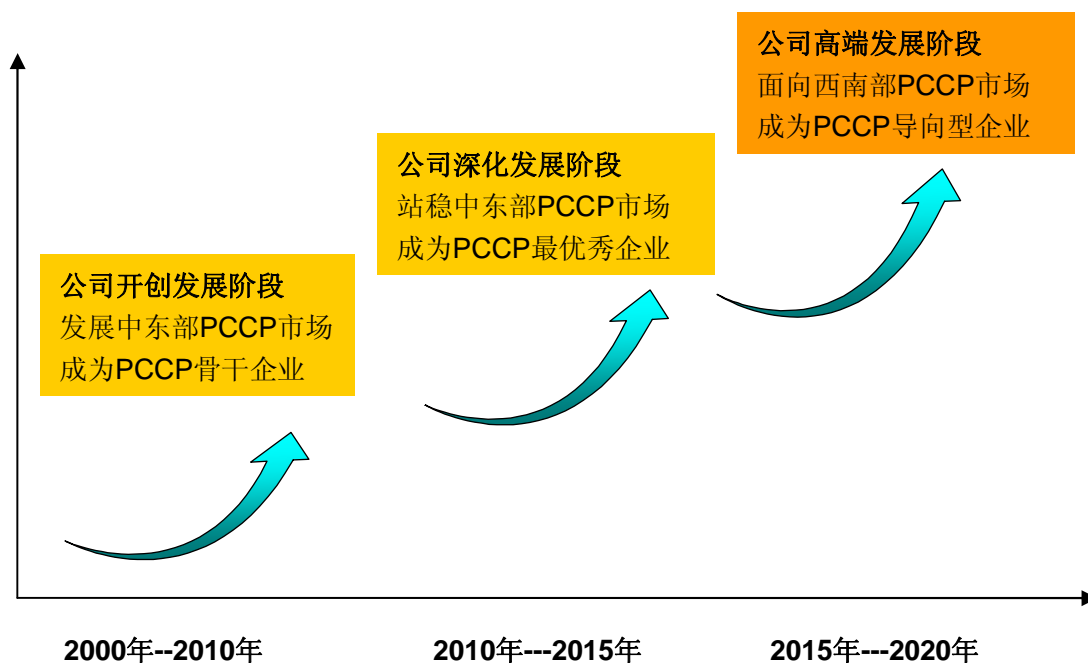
公司高端发展阶段
面向西南部PCCP市场
成为PCCP导向型企业

公司深化发展阶段
站稳中东部PCCP市场
成为PCCP最优秀企业

公司开创发展阶段
发展中东部PCCP市场
成为PCCP骨干企业

2000年--2010年

2010年---2015年

2015年---2020年